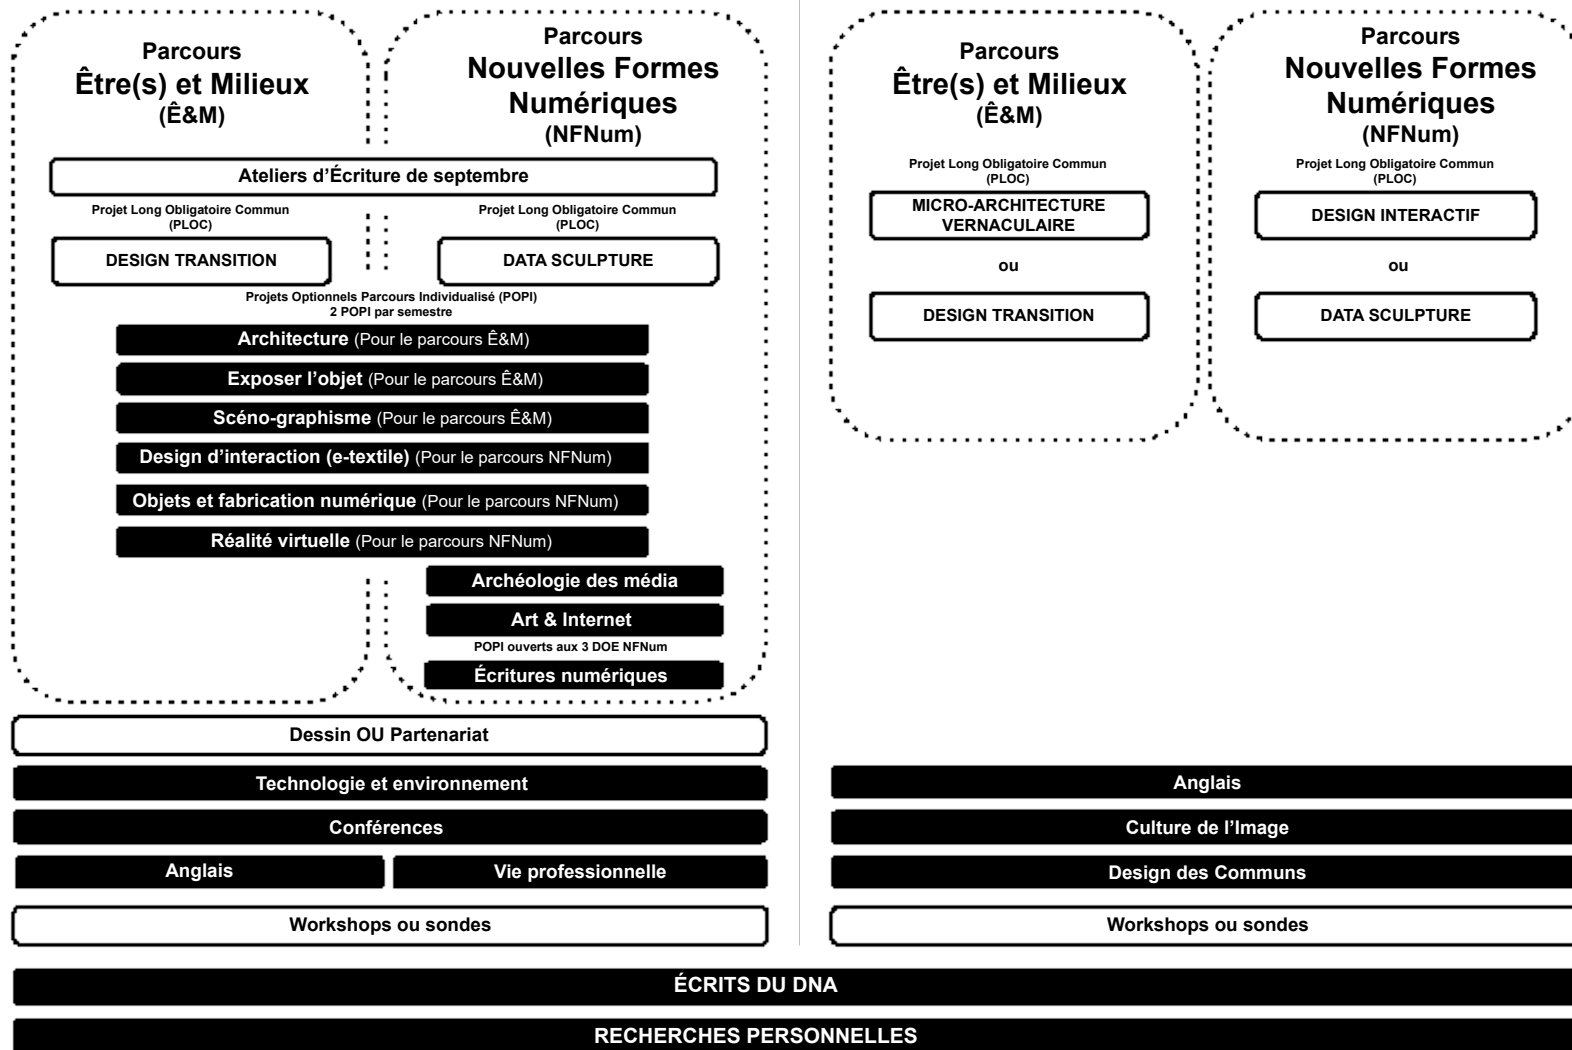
Parcours
Être(s) et Milieux
(Ê&M)

Parcours
Nouvelles Formes Numériques
(NFNum)

Ateliers d'Écriture de septembre

Projet Long Obligatoire Commun
(PLOC)

DESIGN TRANSITION

Projet Long Obligatoire Commun
(PLOC)

DATA SCULPTURE

Projets Optionnels Parcours Individualisé (POPI)
2 POPI par semestre

Architecture (Pour le parcours Ê&M)

Exposer l'objet (Pour le parcours Ê&M)

Scéno-graphisme (Pour le parcours Ê&M)

Design d'interaction (e-textile) (Pour le parcours NFNum)

Objets et fabrication numérique (Pour le parcours NFNum)

Réalité virtuelle (Pour le parcours NFNum)

Archéologie des média

Art & Internet

POPI ouverts aux 3 DOE NFNum

Écritures numériques

Dessin OU Partenariat

Technologie et environnement

Conférences

Anglais

Vie professionnelle

Workshops ou sondes

Parcours
Être(s) et Milieux
(Ê&M)

Projet Long Obligatoire Commun
(PLOC)

MICRO-ARCHITECTURE VERNACULAIRE

ou

DESIGN TRANSITION

Parcours
Nouvelles Formes Numériques
(NFNum)

Projet Long Obligatoire Commun
(PLOC)

DESIGN INTERACTIF

ou

DATA SCULPTURE

Anglais

Culture de l'Image

Design des Communs

Workshops ou sondes

ÉCRITS DU DNA

RECHERCHES PERSONNELLES